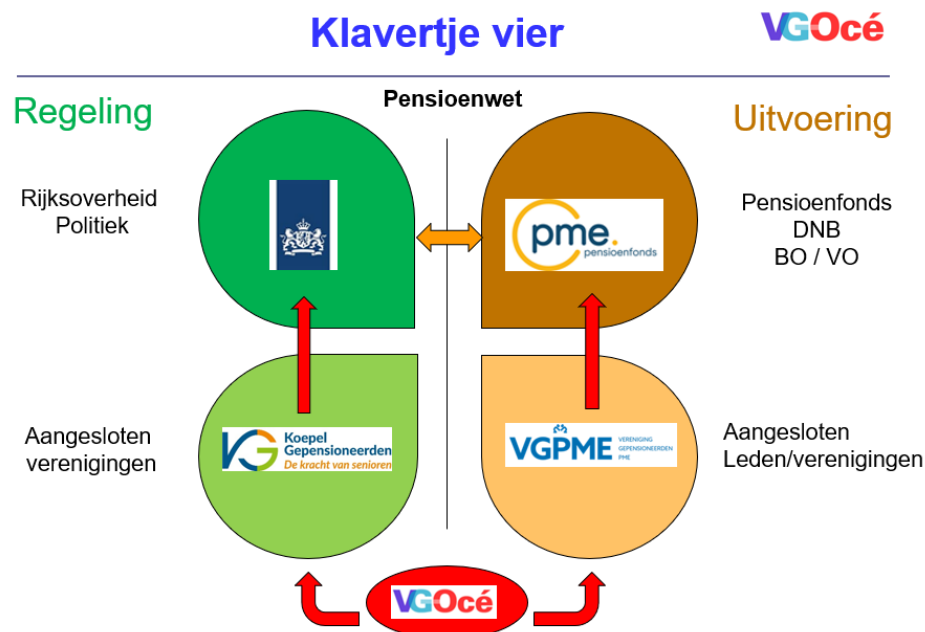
Klavertje vier

VGOcé

Regeling

Pensioenwet

Uitvoering

Rijksoverheid
Politiek

pme. pensioenfonds

Pensioenfonds
DNB
BO / VO

Aangesloten verenigingen

Koepel Gepensioneerden
De kracht van senioren

VGPME VERENIGING GEPENSIONEERDEN PME

Aangesloten Leden/verenigingen

VGOcé